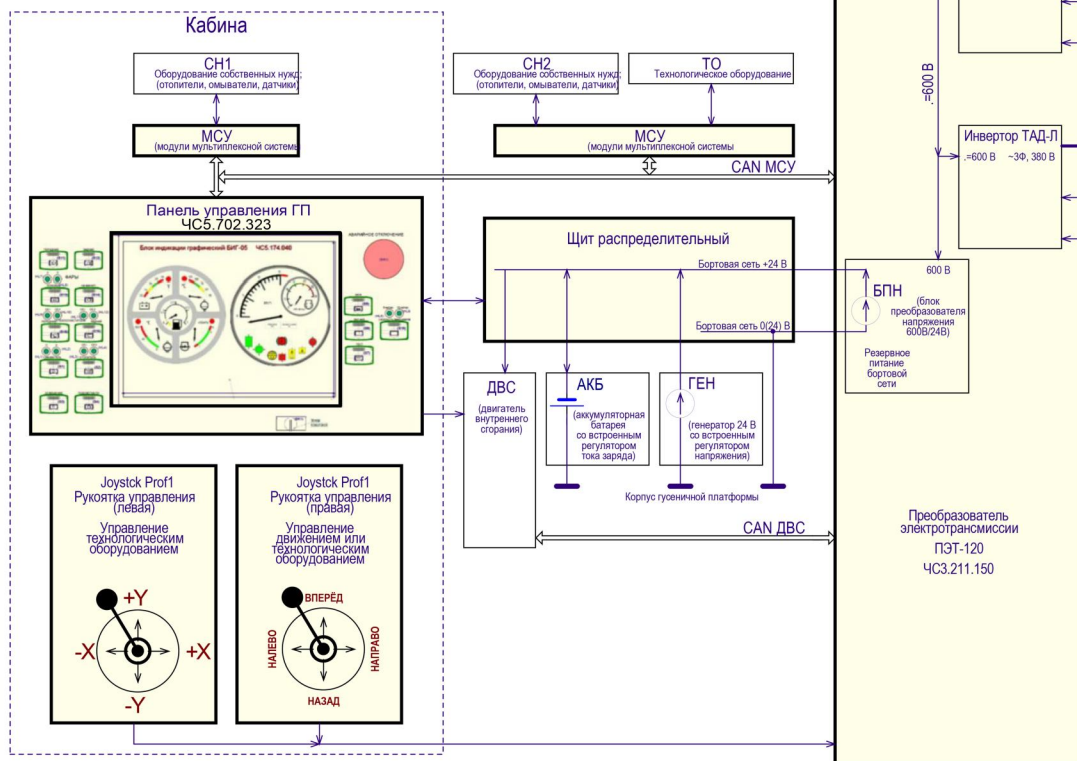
Кабина

СН1
Оборудование собственных нужд;
(отопители, омыватели, датчики)

МСУ
(модули мультиплексной системы

СН2
Оборудование собственных нужд;
(отопители, омыватели, датчики)

ТО
Технологическое оборудование

МСУ
(модули мультиплексной системы

CAN МСУ

=600 В

Инвертор ТАД-Л
=600 В ~3Ф, 380 В

Панель управления ГП
ЧС5.702.323

Блок индикации графический БИГ-05 ЧС5.174.040

Щит распределительный

Бортовая сеть +24 В

Бортовая сеть 0(24) В

600 В

БПН
(блок преобразователя напряжения 600В/24В)

Резервное питание бортовой сети

ДВС
(двигатель внутреннего сгорания)

АКБ
(аккумуляторная батарея со встроенным регулятором тока заряда)

ГЕН
(генератор 24 В со встроенным регулятором напряжения)

Корпус гусеничной платформы

CAN ДВС

Преобразователь электротрансмиссии
ПЭТ-120
ЧС3.211.150

Joystck Prof1
Рукоятка управления (левая)
Управление технологическим оборудованием

+Y
-X
+X
-Y

Joystck Prof1
Рукоятка управления (правая)
Управление движением или технологическим оборудованием

ВПЕРЁД
НАЛЕВО
НАПРАВО
НАЗАД